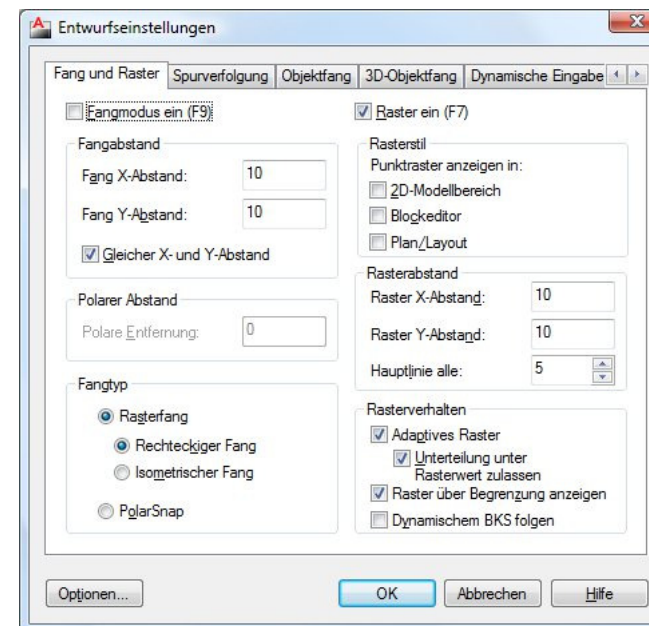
Entwurfseinstellungen

Fang und Raster | Spurverfolgung | Objektfang | 3D-Objektfang | Dynamische Eingabe

Fangmodus ein (F9)

Fangabstand
Fang X-Abstand: 10
Fang Y-Abstand: 10
Gleicher X- und Y-Abstand

Polarer Abstand
Polare Entfernung: 0

Fangtyp
Rasterfang
Rechteckiger Fang
Isometrischer Fang
PolarSnap

Raster ein (F7)

Rasterstil
Punktraster anzeigen in:
2D-Modellbereich
Blockeditor
Plan/Layout

Rasterabstand
Raster X-Abstand: 10
Raster Y-Abstand: 10
Hauptlinie alle: 5

Rasterverhalten
Adaptives Raster
Unterteilung unter Rasterwert zulassen
Raster über Begrenzung anzeigen
Dynamischem BKS folgen

Optionen...
OK
Abbrechen
Hilfe